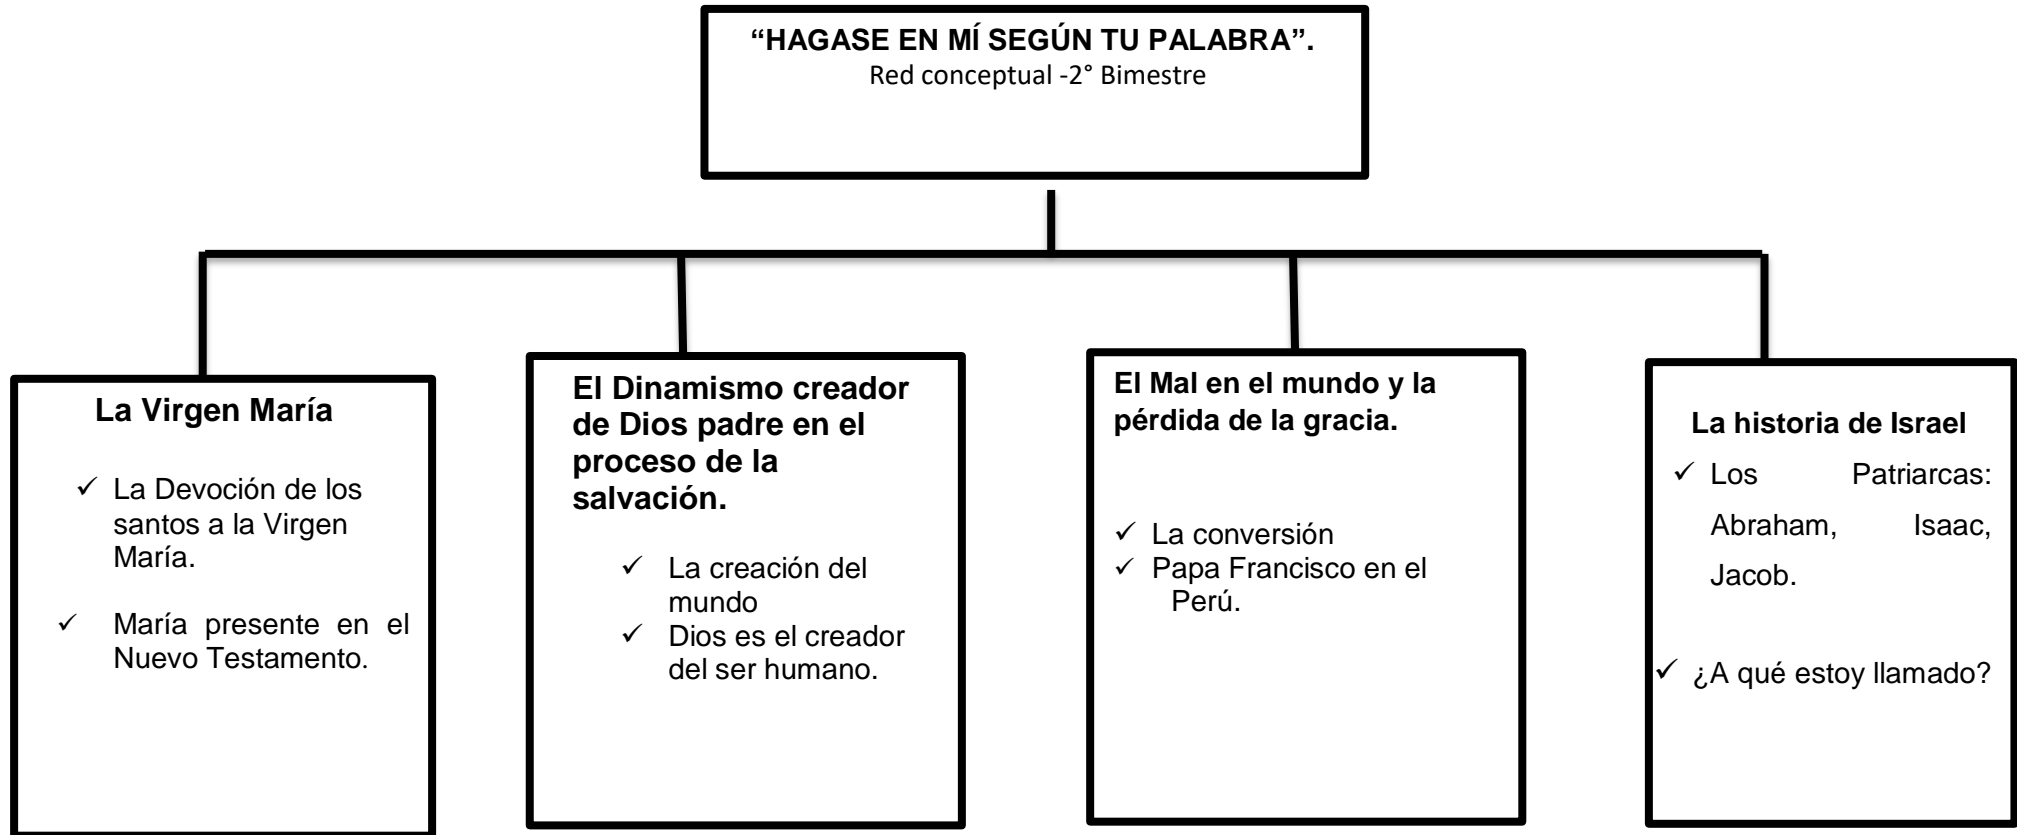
**“HAGASE EN MÍ SEGÚN TU PALABRA”.**
Red conceptual -2° Bimestre

**La Virgen María**

✓ La Devoción de los santos a la Virgen María.

✓ María presente en el Nuevo Testamento.

**El Dinamismo creador de Dios padre en el proceso de la salvación.**

✓ La creación del mundo
✓ Dios es el creador del ser humano.

**El Mal en el mundo y la pérdida de la gracia.**

✓ La conversión
✓ Papa Francisco en el Perú.

**La historia de Israel**

✓ Los Patriarcas: Abraham, Isaac, Jacob.

✓ ¿A qué estoy llamado?